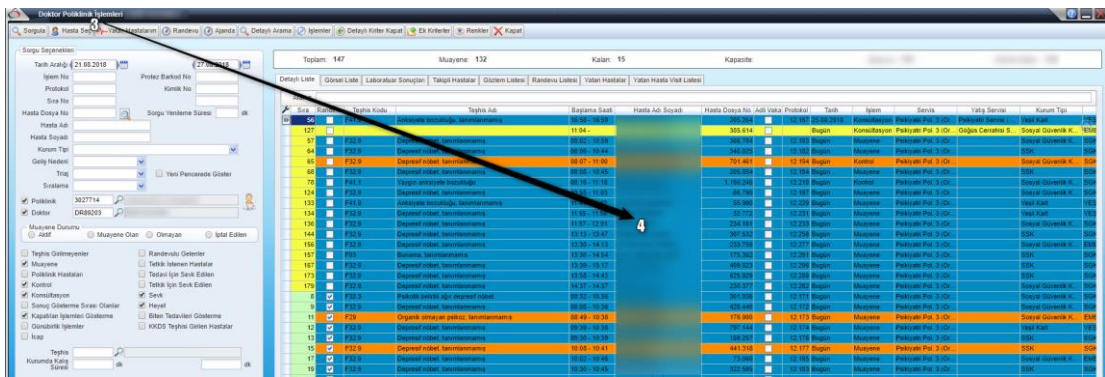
Doktor Poliklinik İşlemleri

Sorgula | Hasta Seç | Yatan Hastalarım | Randevu | Ajanda | Detaylı Arama | İşlemler | Detaylı Kriter Kapat | Ek Kriterler | Renkler | Kapat

3

Sorgu Seçenekleri

Tarih Aralığı 21.08.2018 | 27.08.2018

İşlem No | Protez Barkod No

Protokol | Kimlik No

Sıra No

Hasta Dosya No | Sorgu Yenileme Süresi | dk

Hasta Adı

Hasta Soyadı

Kurum Tipi

Geliş Nedeni

Triaj | Yeni Pencerede Göster

Sıralama

Poliklinik 3027714

Doktor DR89203

Muayene Durumu
Aktif | Muayene Olan | Olmayan | İptal Edilen

Teşhis Girilmeyenler | Randevulu Gelenler
Muayene | Tetkik İstenen Hastalar
Poliklinik Hastaları | Tedavi İçin Sevk Edilen
Kontrol | Tetkik İçin Sevk Edilen
Konsültasyon | Sevk
Sonuç Gösterme Sırası Olanlar | Hayat
Kapatılan İşlemleri Gösterme | Biten Tedavileri Gösterme
Günübirlik İşlemler | KKDS Teşhisi Girilen Hastalar
İcap

Teşhis
Kurumda Kalış Süresi | dk | dk

Toplam: 147 | Muayene: 132 | Kalan: 15 | Kapasite:

Detaylı Liste | Görsel Liste | Laboratuar Sonuçları | Takipli Hastalar | Gizlem Listesi | Randevu Listesi | Yatan Hastalar | Yatan Hasta Visit Listesi

4

| Sıra | Randevu | Teşhis Kodu | Teşhis Adı | Başlama Saati | Hasta Adı Soyadı | Hasta Dosya No | Adli Vaka | Protokol | Tarih | İşlem | Servis | Yatış Servisi | Kurum Tipi |
|---|---|---|---|---|---|---|---|---|---|---|---|---|---|
| 56 | | F41.1 | Anksiyete bozukluğu, tanımlanmamış | 16:58 - 16:59 | | 265.264 | | 12.167 | 25.08.2018 | Konsültasyon | Psikiyatri Pol. 3 (Dr. | Psikiyatri Servisi | Yeşil Kart |
| 127 | | | | 11:04 - | | 365.614 | | | Bugün | Konsültasyon | Psikiyatri Pol. 3 (Dr. | Göğüs Cerrahisi S. | Sosyal Güvenlik K. |
| 57 | | F32.9 | Depresif nöbet, tanımlanmamış | 08:02 - 10:59 | | 366.784 | | 12.183 | Bugün | Muayene | Psikiyatri Pol. 3 (Dr. | | Sosyal Güvenlik K. |
| 64 | | F32.9 | Depresif nöbet, tanımlanmamış | 09:08 - 10:44 | | 346.305 | | 12.182 | Bugün | Muayene | Psikiyatri Pol. 3 (Dr. | | SSK |
| 65 | | F32.9 | Depresif nöbet, tanımlanmamış | 08:07 - 11:00 | | 701.461 | | 12.194 | Bugün | Kontrol | Psikiyatri Pol. 3 (Dr. | | Sosyal Güvenlik K. |
| 68 | | F32.9 | Depresif nöbet, tanımlanmamış | 09:08 - 10:45 | | 265.954 | | 12.184 | Bugün | Muayene | Psikiyatri Pol. 3 (Dr. | | SSK |
| 78 | | F41.1 | Yaygın anksiyete bozukluğu | 09:16 - 11:18 | | 1.166.246 | | 12.218 | Bugün | Kontrol | Psikiyatri Pol. 3 (Dr. | | Sosyal Güvenlik K. |
| 124 | | F32.9 | Depresif nöbet, tanımlanmamış | 10:52 - 11:03 | | 86.796 | | 12.197 | Bugün | Muayene | Psikiyatri Pol. 3 (Dr. | | Sosyal Güvenlik K. |
| 133 | | F41.9 | Anksiyete bozukluğu, tanımlanmamış | 11:20 - 11:29 | | 55.900 | | 12.229 | Bugün | Muayene | Psikiyatri Pol. 3 (Dr. | | Yeşil Kart |
| 134 | | F32.9 | Depresif nöbet, tanımlanmamış | 11:55 - 11:58 | | 32.772 | | 12.231 | Bugün | Muayene | Psikiyatri Pol. 3 (Dr. | | Yeşil Kart |
| 136 | | F32.9 | Depresif nöbet, tanımlanmamış | 11:57 - 12:01 | | 234.161 | | 12.233 | Bugün | Muayene | Psikiyatri Pol. 3 (Dr. | | Sosyal Güvenlik K. |
| 144 | | F32.9 | Depresif nöbet, tanımlanmamış | 12:13 - 12:47 | | 397.532 | | 12.256 | Bugün | Muayene | Psikiyatri Pol. 3 (Dr. | | SSK |
| 156 | | F32.9 | Depresif nöbet, tanımlanmamış | 13:30 - 14:13 | | 233.758 | | 12.277 | Bugün | Muayene | Psikiyatri Pol. 3 (Dr. | | Sosyal Güvenlik K. |
| 157 | | F03 | Demans, tanımlanmamış | 13:30 - 14:14 | | 175.362 | | 12.281 | Bugün | Muayene | Psikiyatri Pol. 3 (Dr. | | Sosyal Güvenlik K. |
| 167 | | F32.9 | Depresif nöbet, tanımlanmamış | 13:30 - 15:17 | | 469.523 | | 12.299 | Bugün | Muayene | Psikiyatri Pol. 3 (Dr. | | SSK |
| 173 | | F32.9 | Depresif nöbet, tanımlanmamış | 13:56 - 14:43 | | 625.609 | | 12.288 | Bugün | Muayene | Psikiyatri Pol. 3 (Dr. | | SSK |
| 179 | | F32.9 | Depresif nöbet, tanımlanmamış | 14:37 - 14:37 | | 236.377 | | 12.262 | Bugün | Muayene | Psikiyatri Pol. 3 (Dr. | | Sosyal Güvenlik K. |
| 8 | ✓ | F32.3 | Psikotik belirtili ağır depresif nöbet | 08:32 - 10:35 | | 361.036 | | 12.171 | Bugün | Muayene | Psikiyatri Pol. 3 (Dr. | | Sosyal Güvenlik K. |
| 9 | ✓ | F32.9 | Depresif nöbet, tanımlanmamış | 08:05 - 10:36 | | 425.648 | | 12.172 | Bugün | Muayene | Psikiyatri Pol. 3 (Dr. | | Sosyal Güvenlik K. |
| 11 | ✓ | F29 | Organik olmayan psikoz, tanımlanmamış | 08:49 - 10:36 | | 176.900 | | 12.173 | Bugün | Muayene | Psikiyatri Pol. 3 (Dr. | | Sosyal Güvenlik K. |
| 12 | ✓ | F32.9 | Depresif nöbet, tanımlanmamış | 09:30 - 10:38 | | 797.544 | | 12.174 | Bugün | Muayene | Psikiyatri Pol. 3 (Dr. | | Yeşil Kart |
| 13 | ✓ | F32.9 | Depresif nöbet, tanımlanmamış | 09:30 - 10:39 | | 198.297 | | 12.176 | Bugün | Muayene | Psikiyatri Pol. 3 (Dr. | | SSK |
| 15 | ✓ | F32.9 | Depresif nöbet, tanımlanmamış | 10:08 - 10:41 | | 441.318 | | 12.177 | Bugün | Muayene | Psikiyatri Pol. 3 (Dr. | | SSK |
| 17 | ✓ | F32.9 | Depresif nöbet, tanımlanmamış | 10:02 - 10:46 | | 73.068 | | 12.185 | Bugün | Muayene | Psikiyatri Pol. 3 (Dr. | | Sosyal Güvenlik K. |
| 19 | ✓ | F32.9 | Depresif nöbet, tanımlanmamış | 10:30 - 10:45 | | 322.586 | | 12.183 | Bugün | Muayene | Psikiyatri Pol. 3 (Dr. | | Sosyal Güvenlik K. |